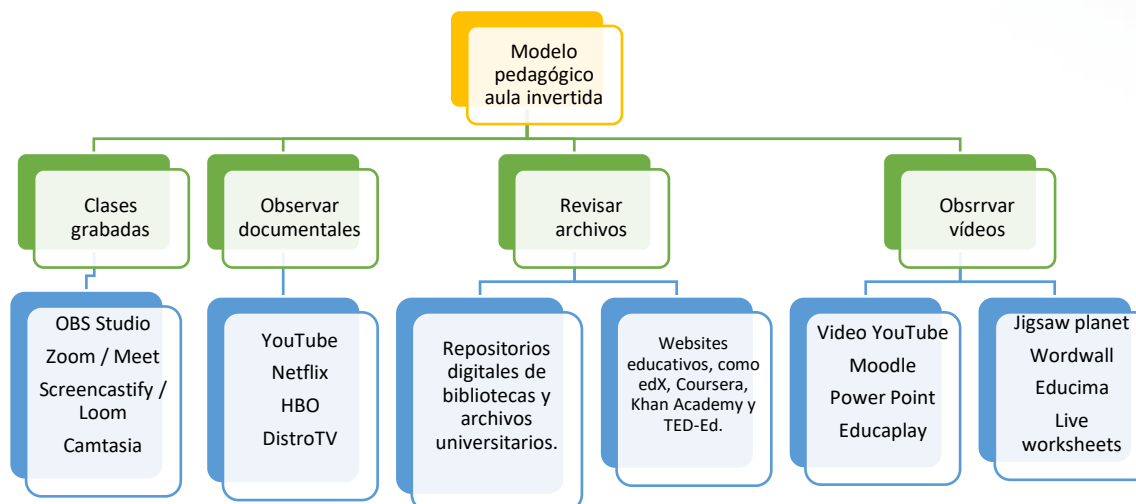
Modelo pedagógico aula invertida

Clases grabadas

OBS Studio
Zoom / Meet
Screencastify / Loom
Camtasia

Observar documentales

YouTube
Netflix
HBO
DistroTV

Revisar archivos

Repositorios digitales de bibliotecas y archivos universitarios.

Websites educativos, como edX, Coursera, Khan Academy y TED-Ed.

Obsrrvar vídeos

Video YouTube
Moodle
Power Point
Educaplay

Jigsaw planet
Wordwall
Educima
Live worksheets